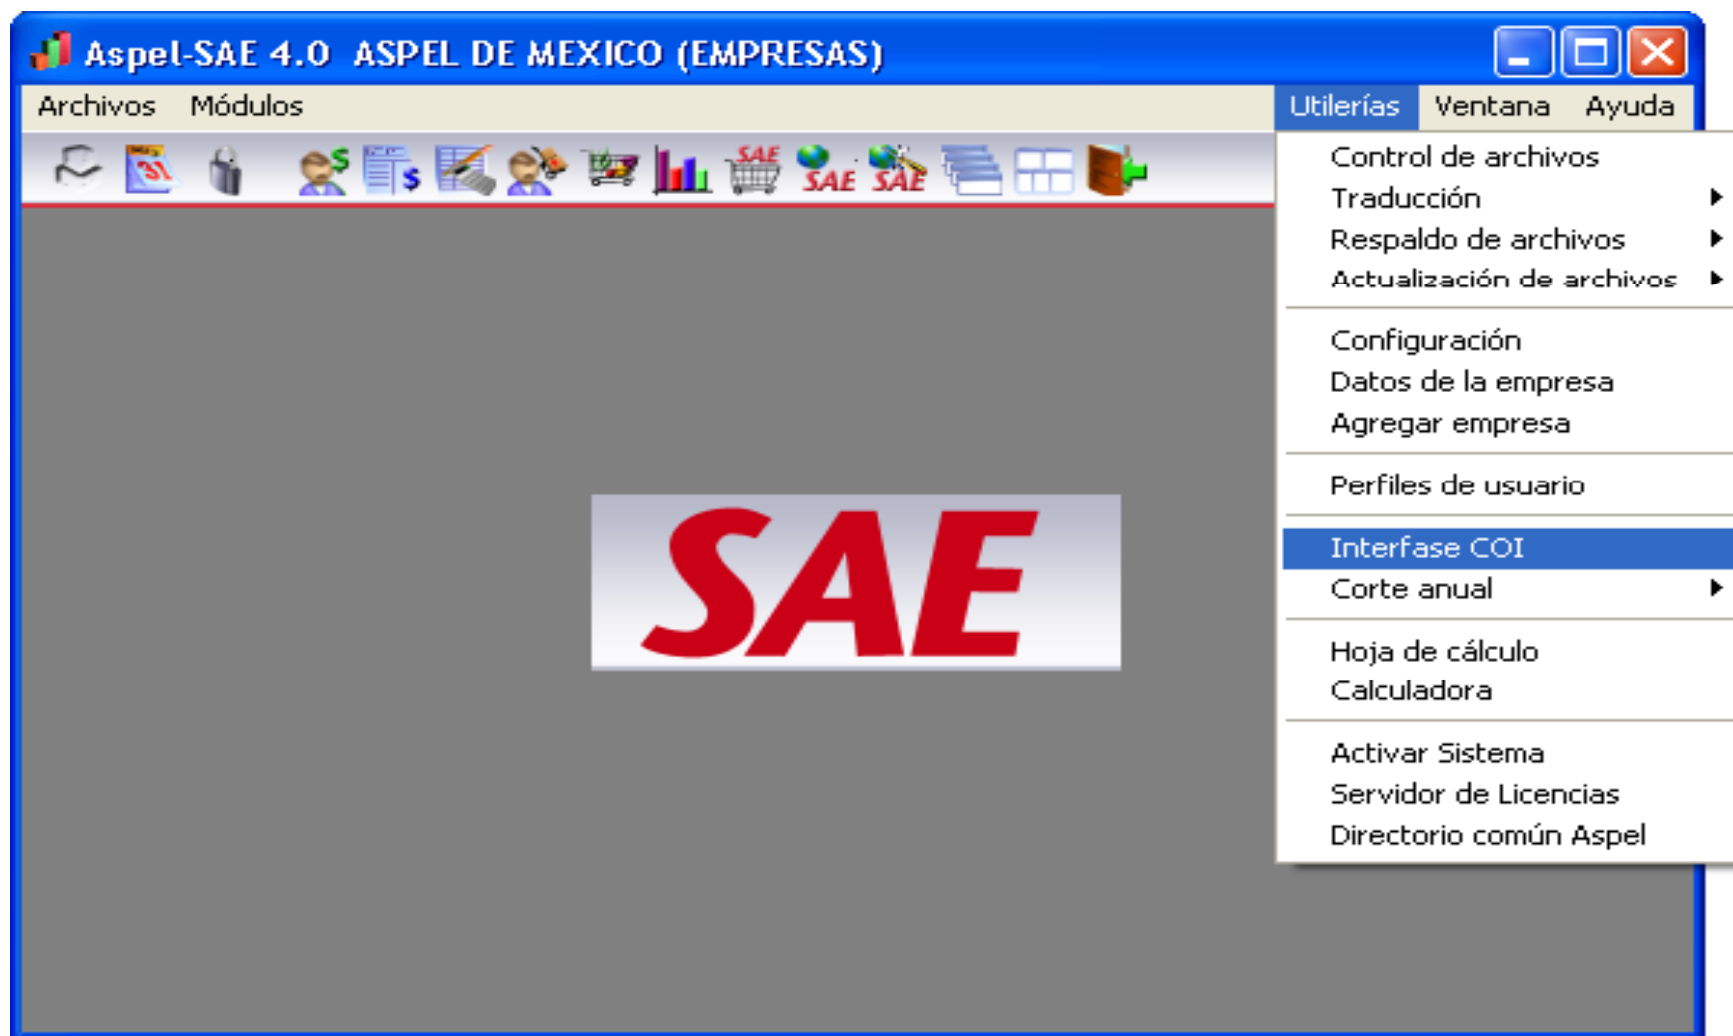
Aspel-SAE 4.0 ASPEL DE MEXICO (EMPRESAS)

Archivos Módulos Utilerías Ventana Ayuda

SAE SAE SAE

Control de archivos
Traducción
Respaldo de archivos
Actualización de archivos

Configuración
Datos de la empresa
Agregar empresa

Perfiles de usuario

Interfase COI
Corte anual

Hoja de cálculo
Calculadora

Activar Sistema
Servidor de Licencias
Directorio común Aspel

SAE